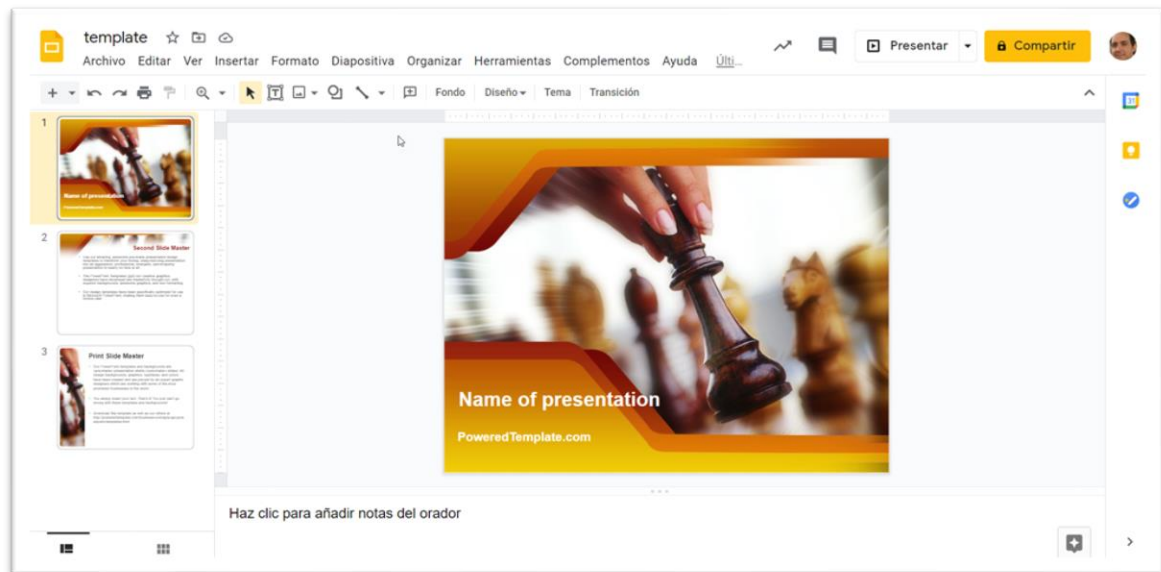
template

Archivo Editar Ver Insertar Formato Diapositiva Organizar Herramientas Complementos Ayuda Últi...

Presentar

Compartir

Fondo Diseño Tema Transición

1

Name of presentation

PoweredTemplate.com

2

Second Slide Master

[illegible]

3

Print Slide Master

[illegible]

Name of presentation

PoweredTemplate.com

Haz clic para añadir notas del orador